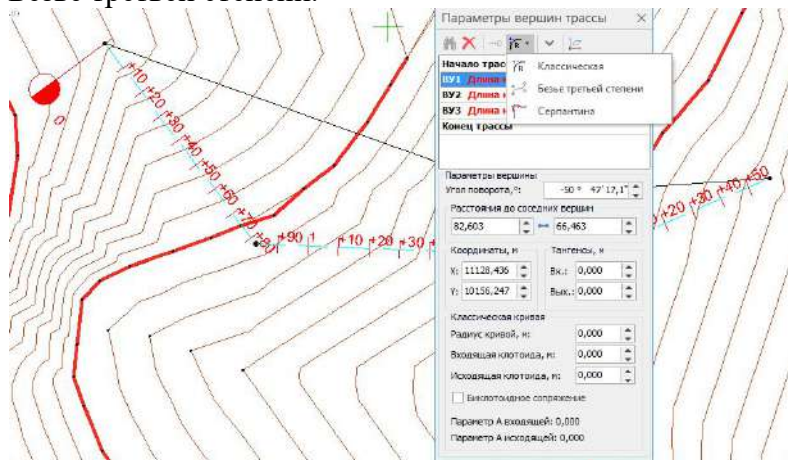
Безье третьей степени.

Параметры вершин трассы

Начало трас
ВУ1 Длина
ВУ2 Длина
ВУЗ Длина
Конец трассы

Классическая
Безье третьей степени
Серпантина

Параметры вершины
Угол поворота, °: -90 ° 47' 17,1"
Расстояния до соседних вершин
82,603 66,463
Координаты, м
X: 11128,436
Y: 10156,247
Тангенсы, м
Вх.: 0,000
Вых.: 0,000
Классическая кривая
Радиус кривой, м: 0,000
Входящая клотоида, м: 0,000
Исходящая клотоида, м: 0,000
Биклотоидное сопряжение
Параметр А входящей: 0,000
Параметр А исходящей: 0,000

0
+10 +20 +30 +40 +50 +60 +70 +80
+90 1 +10 +20 +30
+20 +30 +40 +50